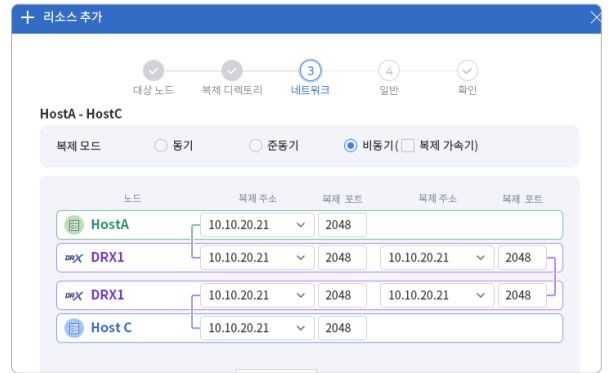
+ 리소스 추가

대상 노드
복제 디렉토리
3
네트워크
4
일반
확인

HostA - HostC

복제 모드
동기
준동기
비동기(
복제 가속기)

| 노드 | 복제 주소 | 복제 포트 | 복제 주소 | 복제 포트 |
|---|---|---|---|---|
| HostA | 10.10.20.21 | 2048 | | |
| DRX DRX1 | 10.10.20.21 | 2048 | 10.10.20.21 | 2048 |
| DRX DRX1 | 10.10.20.21 | 2048 | 10.10.20.21 | 2048 |
| Host C | 10.10.20.21 | 2048 | | |